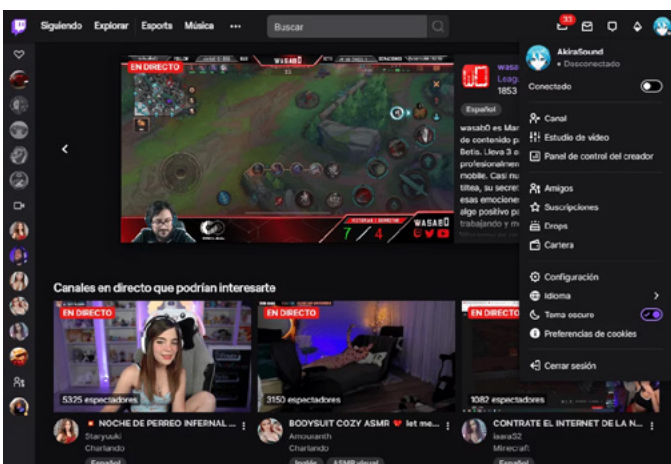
Siguiendo Explorar Esports Música ··· Buscar

33

AkiraSound
• Desconectado

Conectado

Canal
Estudio de vídeo
Panel de control del creador

Amigos
Suscripciones
Drops
Cartera

Configuración
Idioma
Tema oscuro
Preferencias de cookies

Cerrar sesión

EN DIRECTO

WASAB0

7 4

wasab0
Leag
1853

Español

wasab0 es Mar de contenido p Betis. Lleva 3 a profesionalmen mobile. Casi nu titea, su secre esas emocione algo positivo p trabajando n

Canales en directo que podrían interesarte

EN DIRECTO
5325 espectadores
NOCHE DE PERREO INFERNAL ...
Staryuuki
Charlando
Español

EN DIRECTO
3150 espectadores
BODYSUIT COZY ASMR let me...
Amouranth
Charlando
Inglés ASMR visual

1082 espectadores
CONTRATE EL INTERNET DE LA N...
laura52
Minecraft
Español